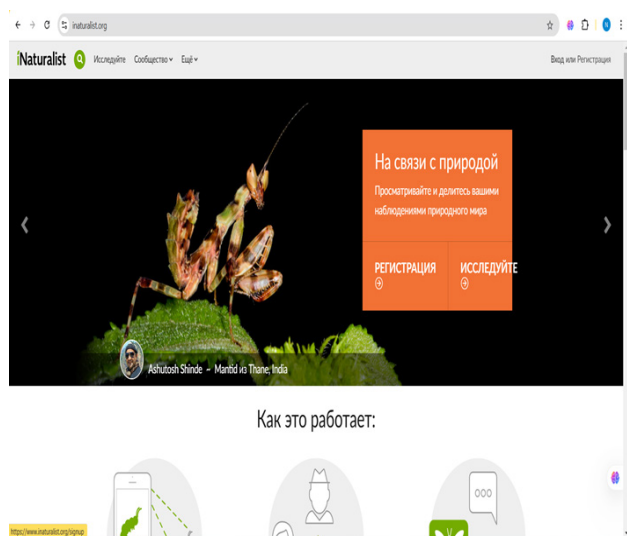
inaturalist.org

iNaturalist Исследуйте Сообщество Ещё

Вход или Регистрация

На связи с природой

Просматривайте и делитесь вашими наблюдениями природного мира

РЕГИСТРАЦИЯ

ИССЛЕДУЙТЕ

Ashutosh Shinde - Mantid из Thane, India

Как это работает:

https://www.inaturalist.org/signup